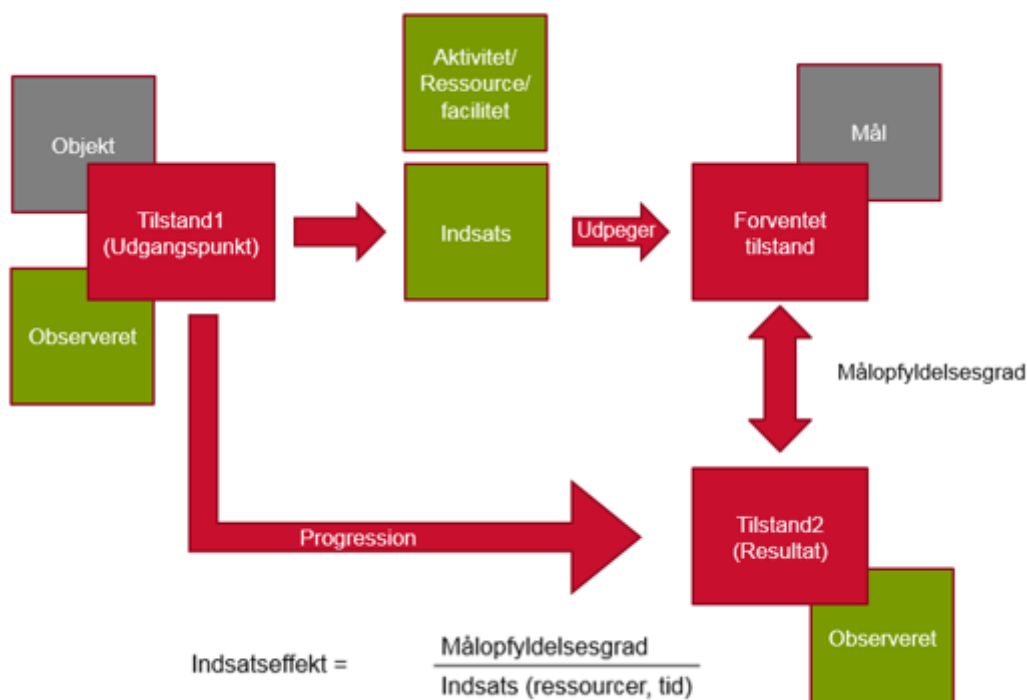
Objekt

Tilstand1
(Udgangspunkt)

Observeret

Aktivitet/
Ressource/
facilitet

Indsats

Udpeger

Mål

Forventet
tilstand

Målopfyldelsesgrad

Progression

Tilstand2
(Resultat)

Observeret

Indsatseffekt = $\frac{\text{Målopfyldelsesgrad}}{\text{Indsats (ressourcer, tid)}}$